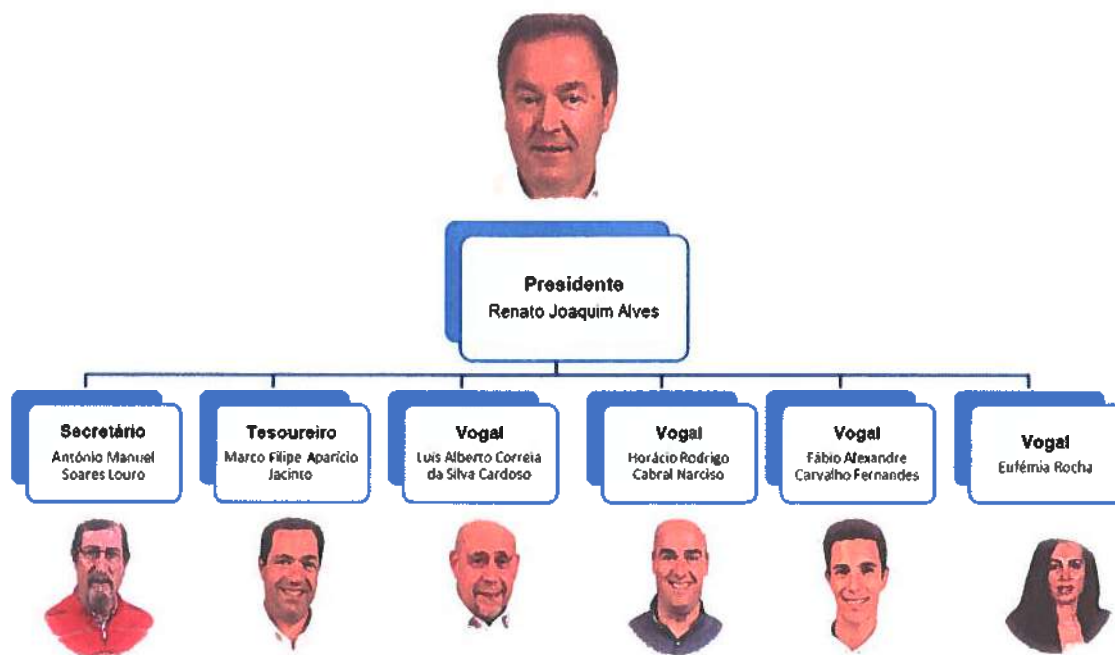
Presidente
Renato Joaquim Alves

Secretário
António Manuel Soares Louro

Tesoureiro
Marco Filipe Aparício Jacinto

Vogal
Luís Alberto Correia da Silva Cardoso

Vogal
Horácio Rodrigo Cabral Narciso

Vogal
Fábio Alexandre Carvalho Fernandes

Vogal
Eufémia Rocha